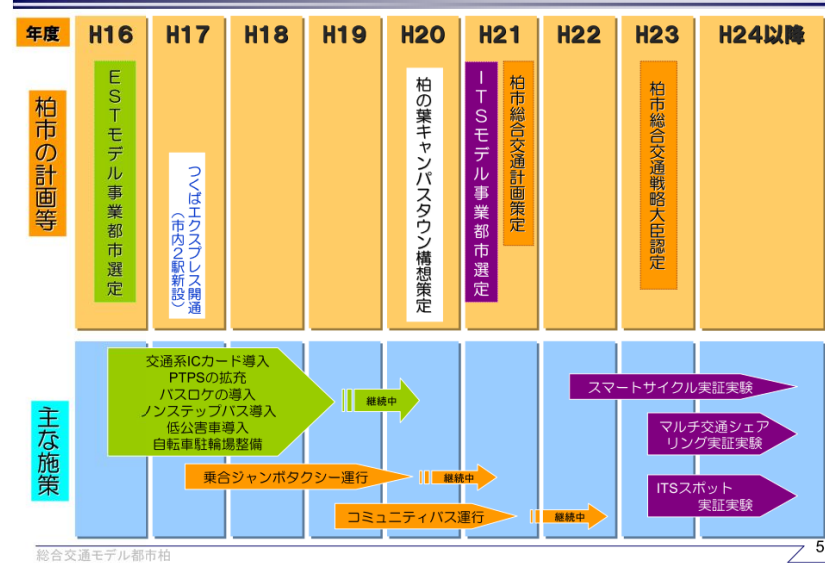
| 年度 | H16 | H17 | H18 | H19 | H20 | H21 | H22 | H23 | H24以降 |
|---|---|---|---|---|---|---|---|---|---|

柏市の計画等

ESTモデル事業都市選定

つくばエクスプレス開通（市内2駅新設）

柏の葉キャンパスタウン構想策定

ITSモデル事業都市選定

柏市総合交通計画策定

柏市総合交通戦略大臣認定

主な施策

交通系ICカード導入
PTPSの拡充
バスロケの導入
ノンステップバス導入
低公害車導入
自転車駐輪場整備

継続中

乗合ジャンボタクシー運行

継続中

コミュニティバス運行

継続中

スマートサイクル実証実験

マルチ交通シェアリング実証実験

ITSスポット実証実験

総合交通モデル都市柏

5